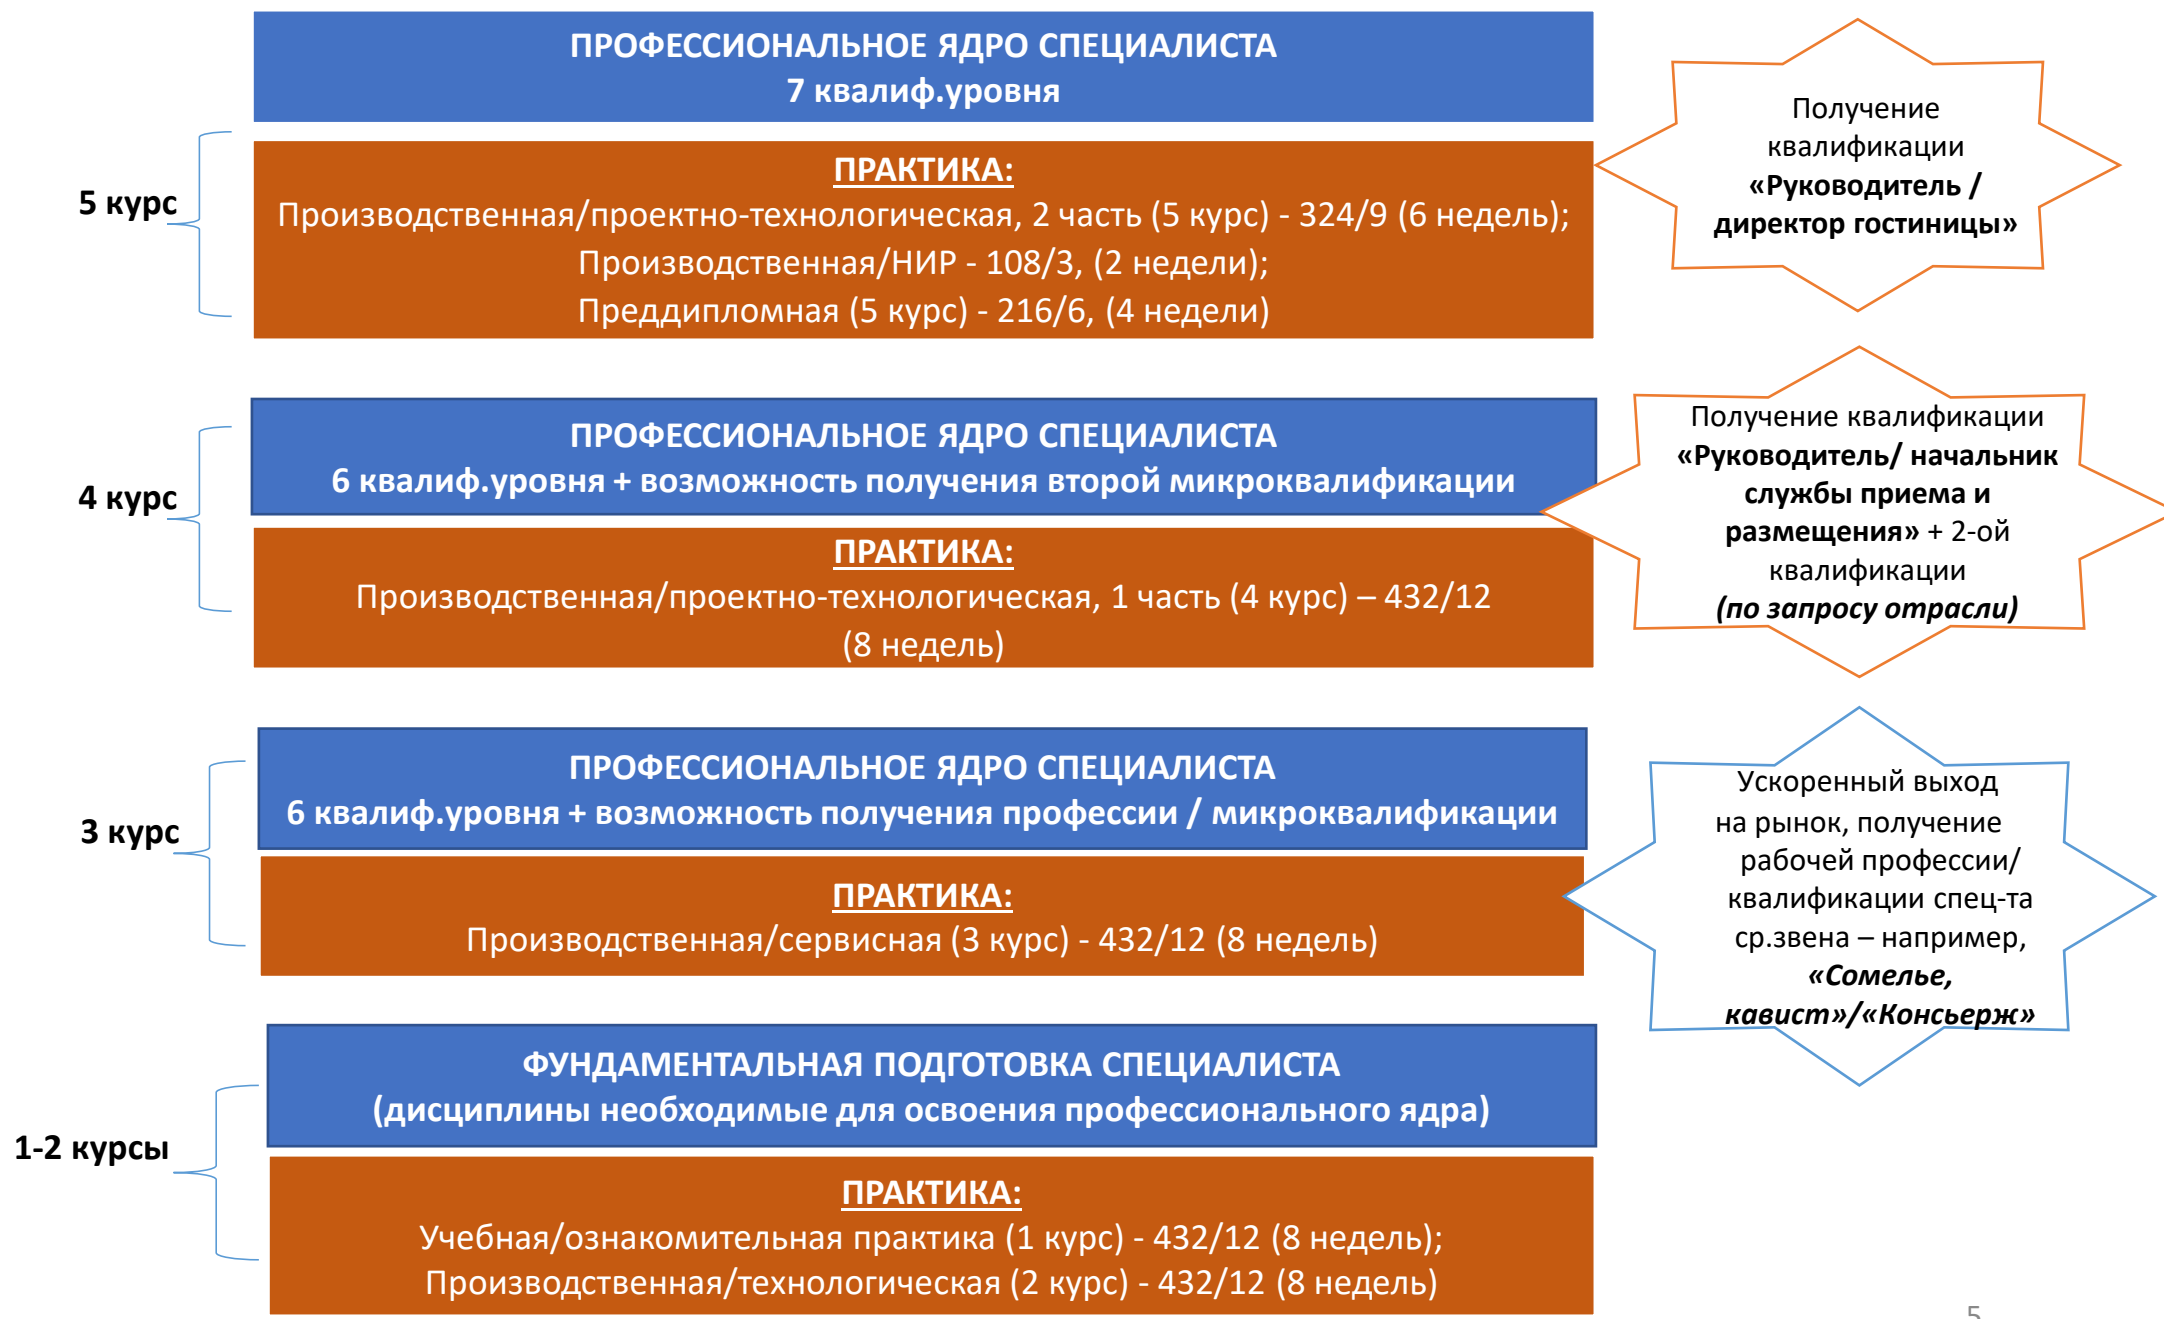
ПРОФЕССИОНАЛЬНОЕ ЯДРО СПЕЦИАЛИСТА
7 квалиф.уровня

5 курс

ПРАКТИКА:
Производственная/проектно-технологическая, 2 часть (5 курс) - 324/9 (6 недель);
Производственная/НИР - 108/3, (2 недели);
Преддипломная (5 курс) - 216/6, (4 недели)

Получение квалификации «Руководитель / директор гостиницы»

ПРОФЕССИОНАЛЬНОЕ ЯДРО СПЕЦИАЛИСТА
6 квалиф.уровня + возможность получения второй микроквалификации

4 курс

ПРАКТИКА:
Производственная/проектно-технологическая, 1 часть (4 курс) – 432/12 (8 недель)

Получение квалификации «Руководитель/ начальник службы приема и размещения» + 2-ой квалификации (по запросу отрасли)

ПРОФЕССИОНАЛЬНОЕ ЯДРО СПЕЦИАЛИСТА
6 квалиф.уровня + возможность получения профессии / микроквалификации

3 курс

ПРАКТИКА:
Производственная/сервисная (3 курс) - 432/12 (8 недель)

Ускоренный выход на рынок, получение рабочей профессии/ квалификации спец-та ср.звена – например, «Сомелье, кавист»/«Консьерж»

ФУНДАМЕНТАЛЬНАЯ ПОДГОТОВКА СПЕЦИАЛИСТА
(дисциплины необходимые для освоения профессионального ядра)

1-2 курсы

ПРАКТИКА:
Учебная/ознакомительная практика (1 курс) - 432/12 (8 недель);
Производственная/технологическая (2 курс) - 432/12 (8 недель)

5